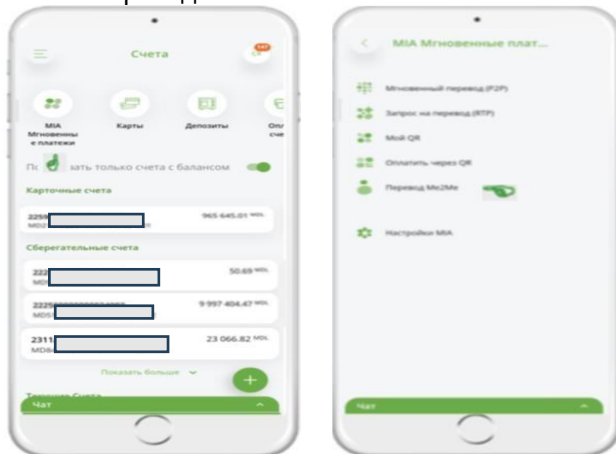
Счета

MIA Мгновенные платежи

Карты

Депозиты

Оп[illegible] сче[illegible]

П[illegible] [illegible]зать только счета с балансом

Карточные счета

2259 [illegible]

MD2 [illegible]

965 645.01 MDL

Сберегательные счета

222 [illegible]

MD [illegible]

50.69 MDL

2225 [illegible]

MD5 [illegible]

9 997 404.47 MDL

2311 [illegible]

MD6 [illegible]

23 066.82 MDL

Показать больше

Текущие Счета

Чат

MIA Мгновенные плат...

Мгновенный перевод (P2P)

Запрос на перевод (RTP)

Мой QR

Оплатить через QR

Перевод Me2Me

Настройки MIA

Чат